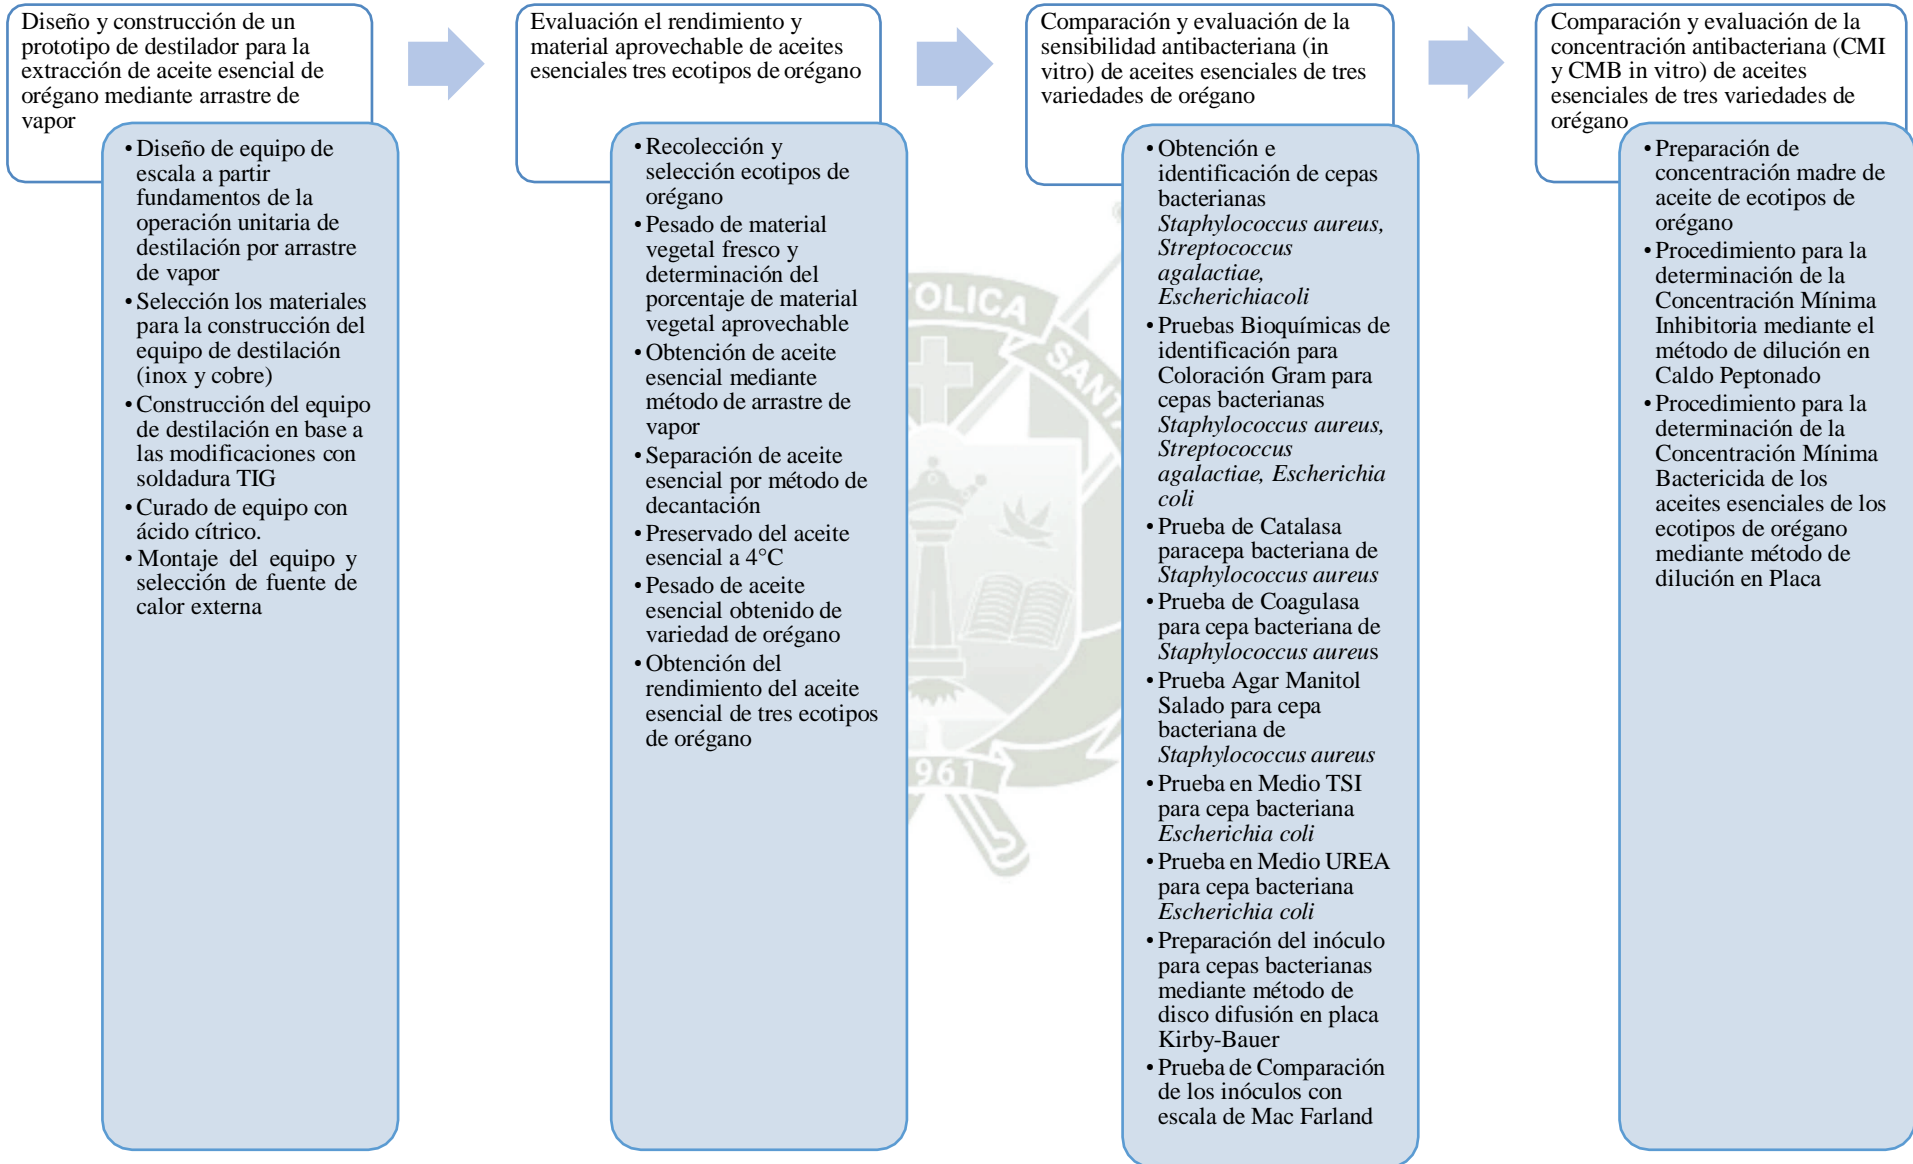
Diseño y construcción de un prototipo de destilador para la extracción de aceite esencial de orégano mediante arrastre de vapor

• Diseño de equipo de escala a partir fundamentos de la operación unitaria de destilación por arrastre de vapor
• Selección los materiales para la construcción del equipo de destilación (inox y cobre)
• Construcción del equipo de destilación en base a las modificaciones con soldadura TIG
• Curado de equipo con ácido cítrico.
• Montaje del equipo y selección de fuente de calor externa

Evaluación el rendimiento y material aprovechable de aceites esenciales tres ecotipos de orégano

• Recolección y selección ecotipos de orégano
• Pesado de material vegetal fresco y determinación del porcentaje de material vegetal aprovechable
• Obtención de aceite esencial mediante método de arrastre de vapor
• Separación de aceite esencial por método de decantación
• Preservado del aceite esencial a 4°C
• Pesado de aceite esencial obtenido de variedad de orégano
• Obtención del rendimiento del aceite esencial de tres ecotipos de orégano

Comparación y evaluación de la sensibilidad antibacteriana (in vitro) de aceites esenciales de tres variedades de orégano

• Obtención e identificación de cepas bacterianas *Staphylococcus aureus, Streptococcus agalactiae, Escherichiacoli*
• Pruebas Bioquímicas de identificación para Coloración Gram para cepas bacterianas *Staphylococcus aureus, Streptococcus agalactiae, Escherichia coli*
• Prueba de Catalasa paracepa bacteriana de *Staphylococcus aureus*
• Prueba de Coagulasa para cepa bacteriana de *Staphylococcus aureus*
• Prueba Agar Manitol Salado para cepa bacteriana de *Staphylococcus aureus*
• Prueba en Medio TSI para cepa bacteriana *Escherichia coli*
• Prueba en Medio UREA para cepa bacteriana *Escherichia coli*
• Preparación del inóculo para cepas bacterianas mediante método de disco difusión en placa Kirby-Bauer
• Prueba de Comparación de los inóculos con escala de Mac Farland

Comparación y evaluación de la concentración antibacteriana (CMI y CMB in vitro) de aceites esenciales de tres variedades de orégano

• Preparación de concentración madre de aceite de ecotipos de orégano
• Procedimiento para la determinación de la Concentración Mínima Inhibitoria mediante el método de dilución en Caldo Peptonado
• Procedimiento para la determinación de la Concentración Mínima Bactericida de los aceites esenciales de los ecotipos de orégano mediante método de dilución en Placa